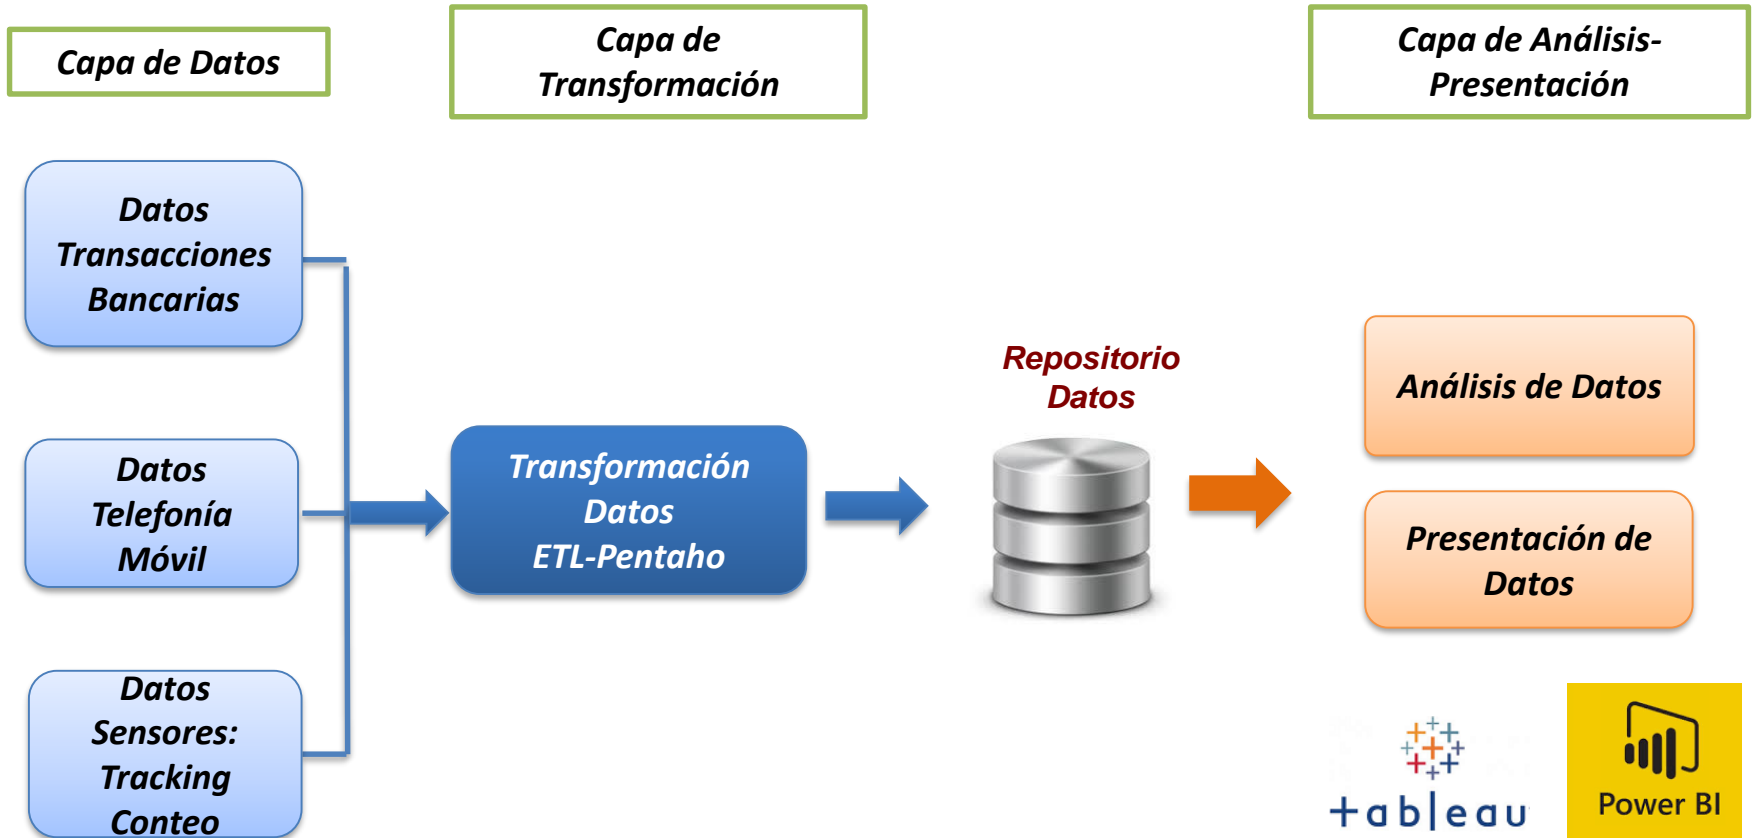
Capa de Datos

Capa de Transformación

Capa de Análisis-Presentación

Datos Transacciones Bancarias

Datos Telefonía Móvil

Datos Sensores: Tracking Conteo

Transformación Datos ETL-Pentaho

Repositorio Datos

Análisis de Datos

Presentación de Datos

+ableau

Power BI